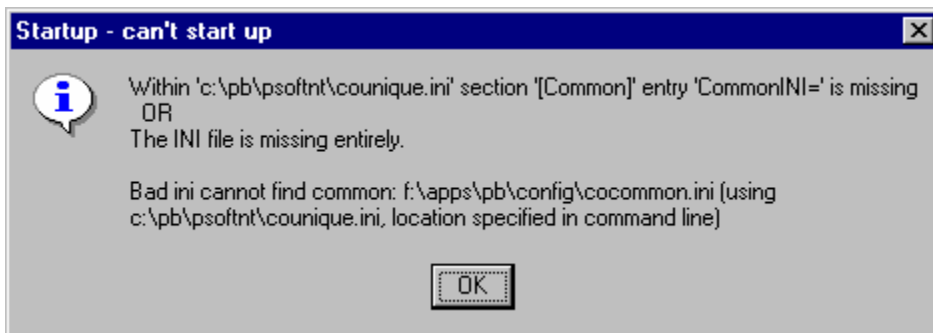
Startup - can't start up

i

Within 'c:\pb\psoftnt\counique.ini' section '[Common]' entry 'CommonINI=' is missing
OR
The INI file is missing entirely.

Bad ini cannot find common: f:\apps\pb\config\cocommon.ini (using c:\pb\psoftnt\counique.ini, location specified in command line)

OK